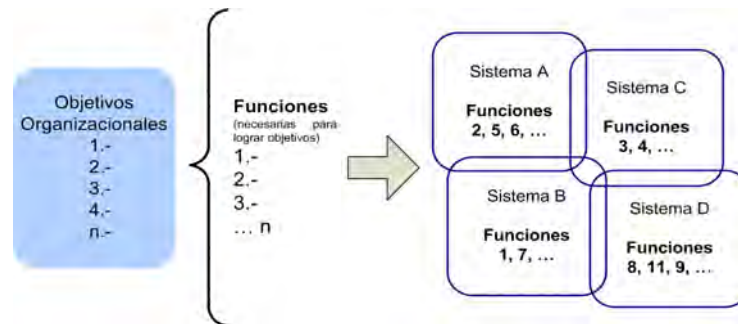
Objetivos Organizacionales
1.-
2.-
3.-
4.-
n.-

Funciones
(necesarias para lograr objetivos)
1.-
2.-
3.-
… n

Sistema A
Funciones
2, 5, 6, …

Sistema C
Funciones
3, 4, …

Sistema B
Funciones
1, 7, …

Sistema D
Funciones
8, 11, 9, …